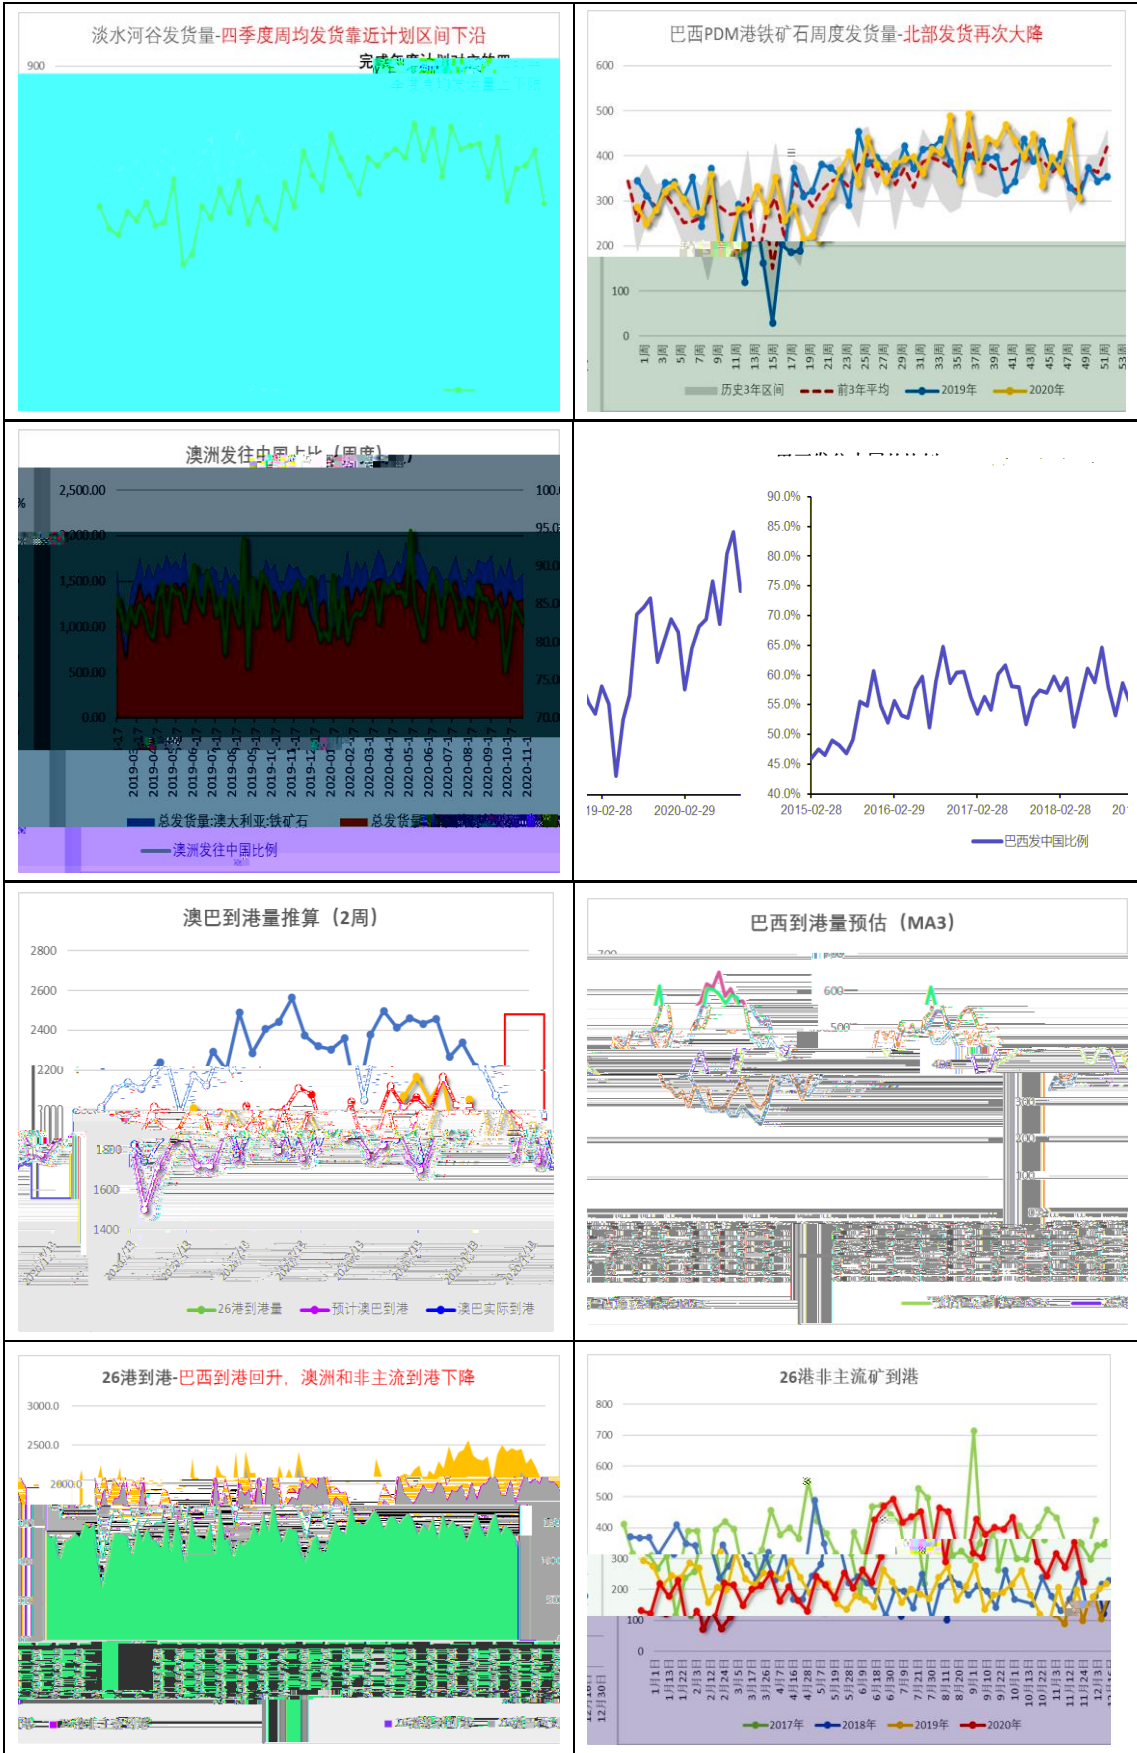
淡水河谷发货量-四季度周均发货靠近计划区间下沿

900

完成年度计划对应的周

巴西PDM港铁矿石周度发货量-北部发货再次大降

600
500
400
300
200
100
0

1周 3周 5周 7周 9周 11周 13周 15周 17周 19周 21周 23周 25周 27周 29周 31周 33周 35周 37周 39周 41周 43周 45周 47周 49周 51周 53周

历史3年区间 前3年平均 2019年 2020年

澳洲发往中国占比（周度）

2,500.00
2,000.00
1,500.00
1,000.00
500.00
0.00

100.0
95.0
90.0
85.0
80.0
75.0
70.0

2019-03 2019-04 2019-05 2019-06 2019-07 2019-08 2019-09 2019-10 2019-11 2019-12 2020-01 2020-02 2020-03 2020-04 2020-05 2020-06 2020-07 2020-08 2020-09 2020-10 2020-11

总发货量:澳大利亚:铁矿石 总发货量

澳洲发往中国比例

90.0%
85.0%
80.0%
75.0%
70.0%
65.0%
60.0%
55.0%
50.0%
45.0%
40.0%

19-02-28 2020-02-29

2015-02-28 2016-02-29 2017-02-28 2018-02-28 20

巴西发中国比例

澳巴到港量推算（2周）

2800
2600
2400
2200
2000
1800
1600
1400

26港到港量 预计澳巴到港 澳巴实际到港

巴西到港量预估（MA3）

600
500
300
200
100

26港到港-巴西到港回升，澳洲和非主流到港下降

3000.0
2500.0
2000.0

26港非主流矿到港

800
700
600
500
400
300
200
100
0

12月30日 1月1日 1月13日 1月22日 2月3日 2月12日 2月24日 3月5日 3月17日 3月26日 4月7日 4月16日 4月28日 5月7日 5月19日 5月28日 6月9日 6月18日 6月30日 7月9日 7月21日 7月30日 8月11日 8月20日 9月1日 9月10日 9月22日 10月1日 10月13日 10月22日 11月3日 11月12日 11月24日 12月3日

2017年 2018年 2019年 2020年